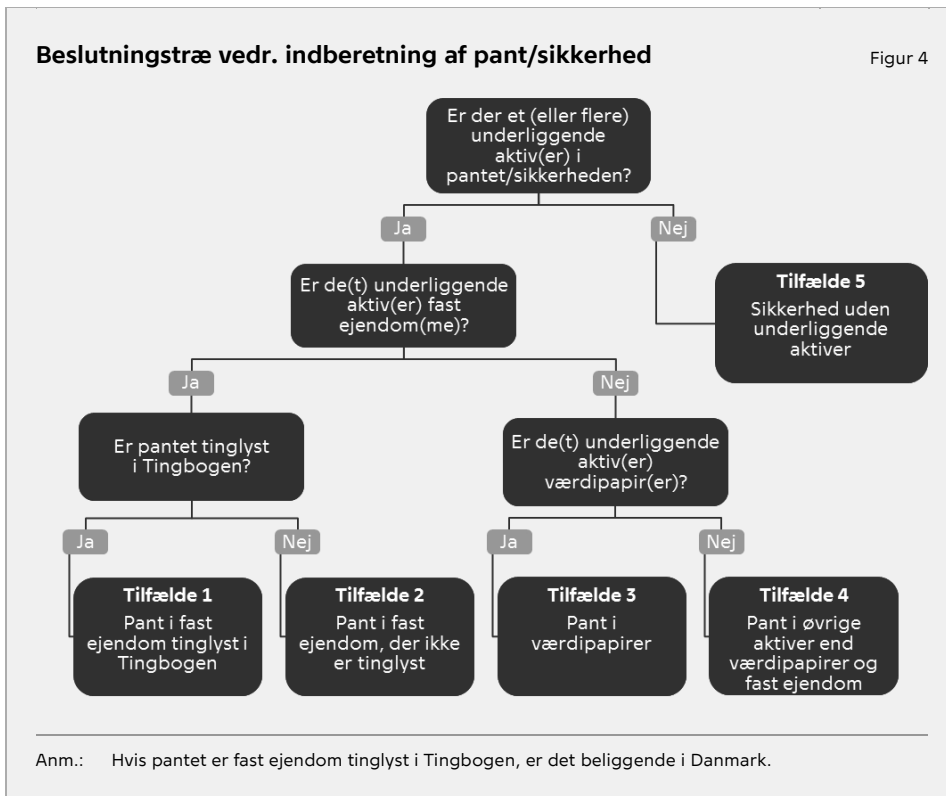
Beslutningstræ vedr. indberetning af pant/sikkerhed

Figur 4

Er der et (eller flere) underliggende aktiv(er) i pantet/sikkerheden?

Ja

Nej

Er de(t) underliggende aktiv(er) fast ejendom(me)?

Tilfælde 5
Sikkerhed uden underliggende aktiver

Ja

Nej

Er pantet tinglyst i Tingbogen?

Er de(t) underliggende aktiv(er) værdipapir(er)?

Ja

Nej

Ja

Nej

Tilfælde 1
Pant i fast ejendom tinglyst i Tingbogen

Tilfælde 2
Pant i fast ejendom, der ikke er tinglyst

Tilfælde 3
Pant i værdipapirer

Tilfælde 4
Pant i øvrige aktiver end værdipapirer og fast ejendom

Anm.: Hvis pantet er fast ejendom tinglyst i Tingbogen, er det beliggende i Danmark.